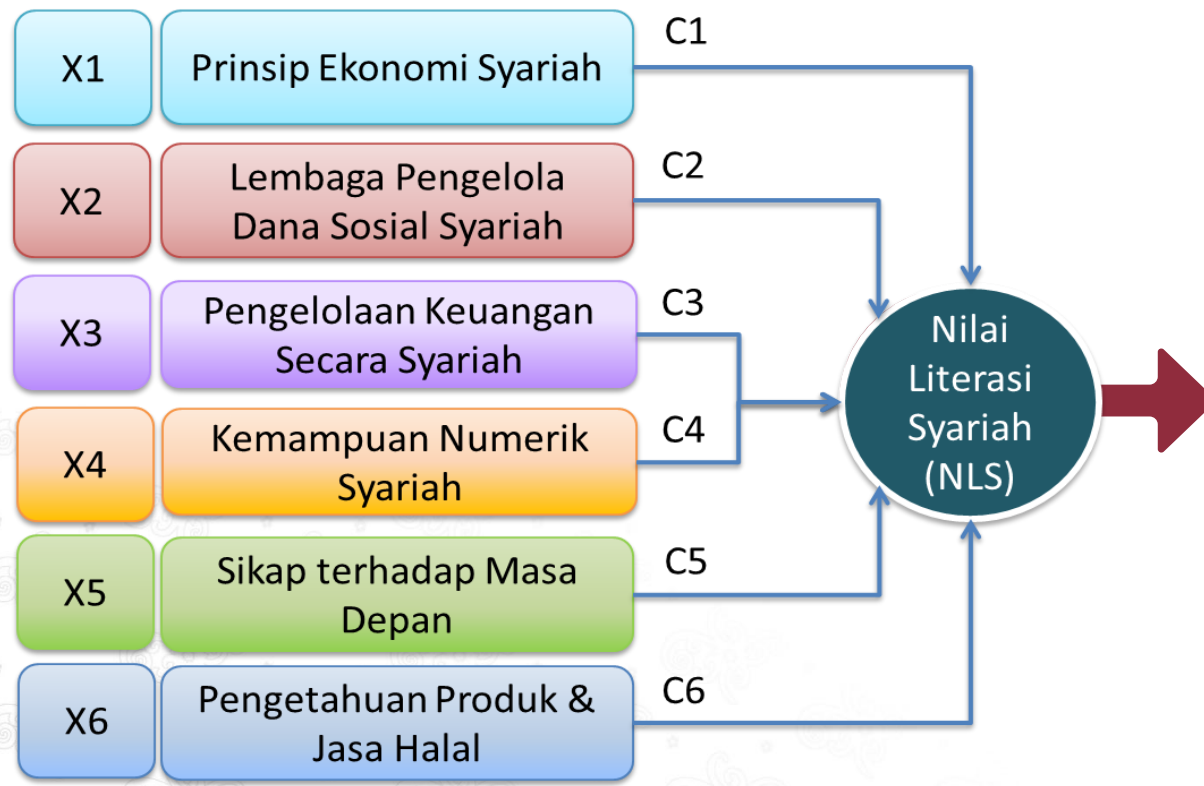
X1 Prinsip Ekonomi Syariah C1

X2 Lembaga Pengelola Dana Sosial Syariah C2

X3 Pengelolaan Keuangan Secara Syariah C3

X4 Kemampuan Numerik Syariah C4

X5 Sikap terhadap Masa Depan C5

X6 Pengetahuan Produk & Jasa Halal C6

Nilai Literasi Syariah (NLS)